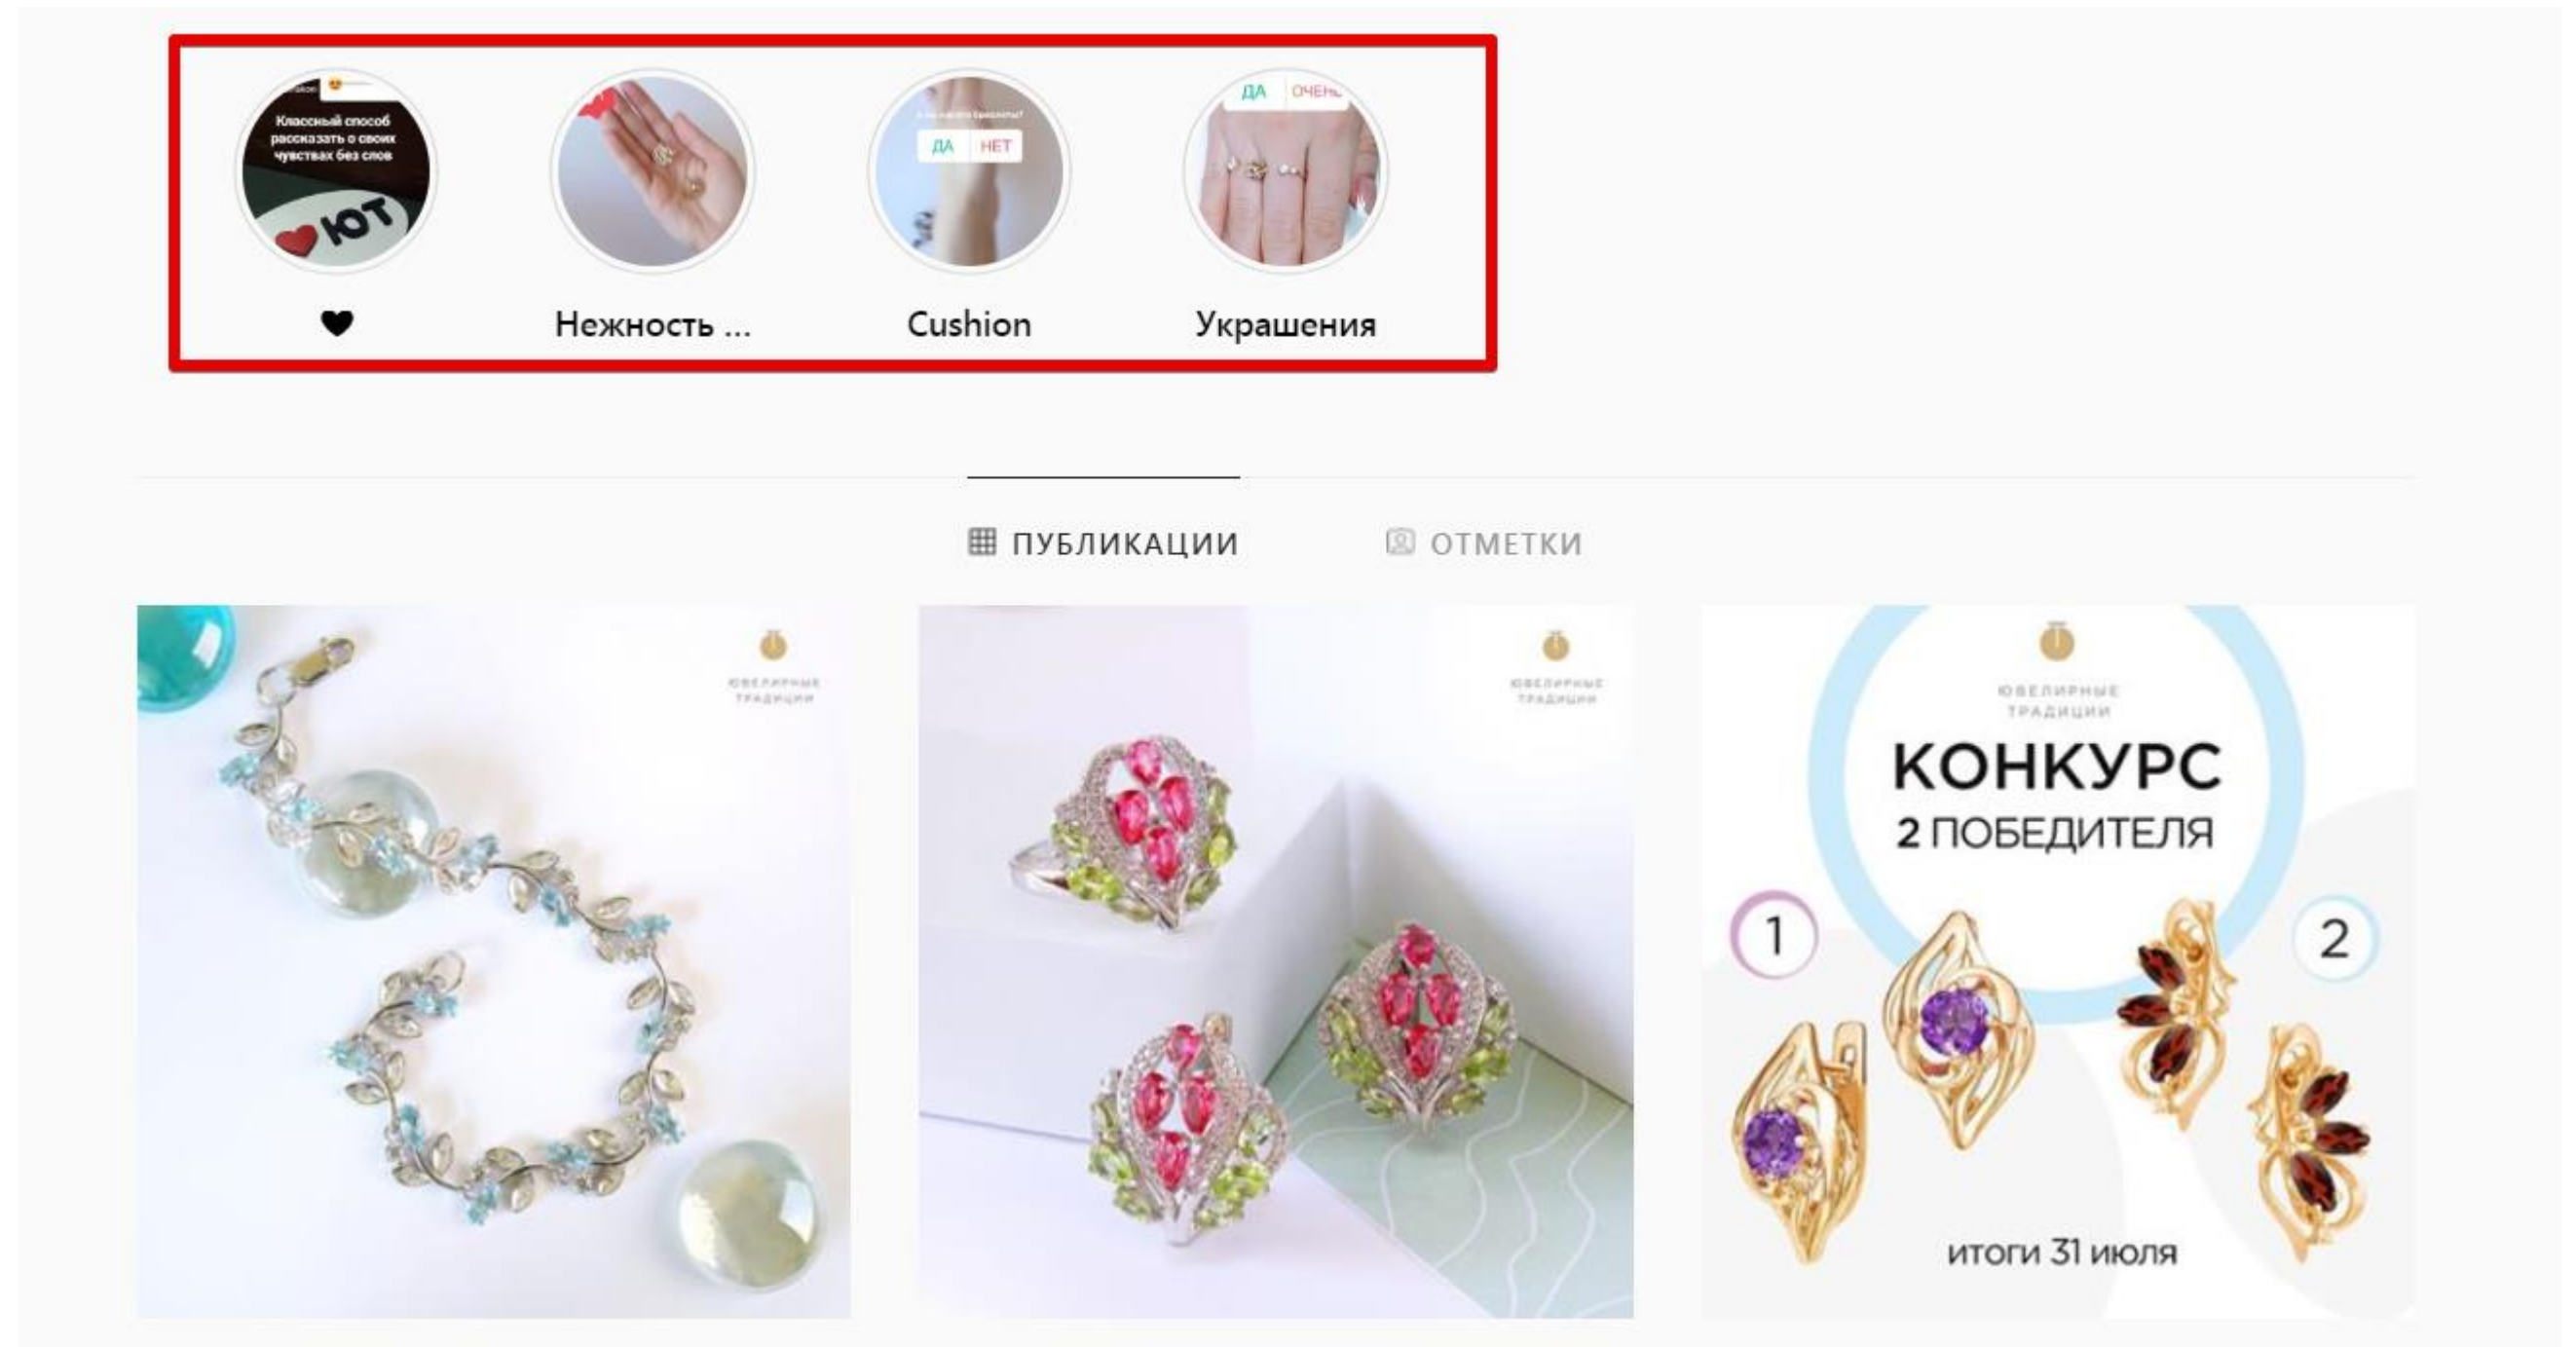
Классный способ рассказать о своих чувствах без слов

ЮТ

ДА НЕТ

ДА ОЧЕНЬ

❤

Нежность ...

Cushion

Украшения

ПУБЛИКАЦИИ

ОТМЕТКИ

ЮВЕЛИРНЫЕ ТРАДИЦИИ

ЮВЕЛИРНЫЕ ТРАДИЦИИ

ЮВЕЛИРНЫЕ ТРАДИЦИИ

КОНКУРС

2 ПОБЕДИТЕЛЯ

1

2

итоги 31 июля